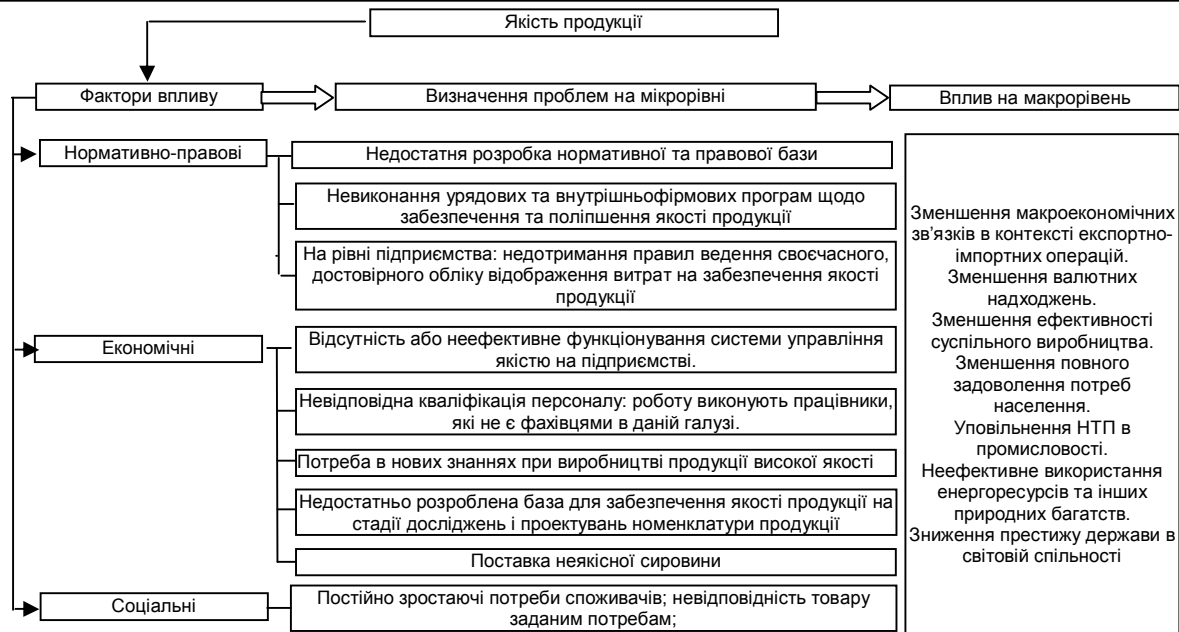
Якість продукції

Фактори впливу

Визначення проблем на мікрорівні

Вплив на макрорівень

Нормативно-правові

Недостатня розробка нормативної та правової бази

Невиконання урядових та внутрішньофірмових програм щодо забезпечення та поліпшення якості продукції

На рівні підприємства: недотримання правил ведення своєчасного, достовірного обліку відображення витрат на забезпечення якості продукції

Економічні

Відсутність або неефективне функціонування системи управління якістю на підприємстві.

Невідповідна кваліфікація персоналу: роботу виконують працівники, які не є фахівцями в даній галузі.

Потреба в нових знаннях при виробництві продукції високої якості

Недостатньо розроблена база для забезпечення якості продукції на стадії досліджень і проектувань номенклатури продукції

Поставка неякісної сировини

Соціальні

Постійно зростаючі потреби споживачів; невідповідність товару заданим потребам;

Зменшення макроекономічних зв'язків в контексті експортно-імпортних операцій. Зменшення валютних надходжень. Зменшення ефективності суспільного виробництва. Зменшення повного задоволення потреб населення. Уповільнення НТП в промисловості. Неефективне використання енергоресурсів та інших природних багатств. Зниження престижу держави в світовій спільності